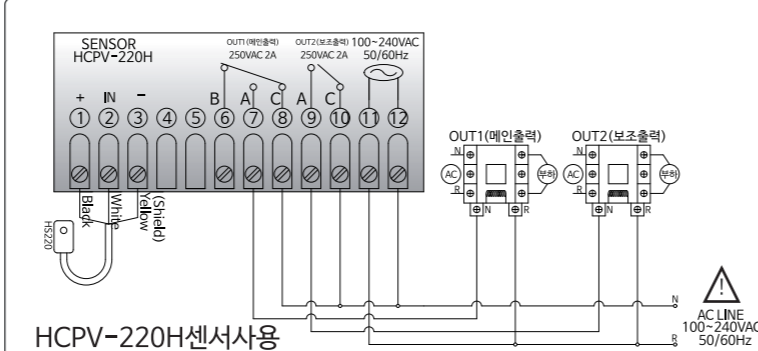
SENSOR
HCPV-220H

OUT1(메인출력)
250VAC 2A

OUT2(보조출력)
250VAC 2A

100~240VAC
50/60Hz

+ IN −

① ② ③ ④ ⑤ ⑥ ⑦ ⑧ ⑨ ⑩ ⑪ ⑫

B A C A C

Black
White
Yellow
(Shield)

HS220

OUT1(메인출력)
N
AC
R
부하
N R

OUT2(보조출력)
N
AC
R
부하
N R

N
R

AC LINE
100~240VAC
50/60Hz

HCPV-220H센서사용